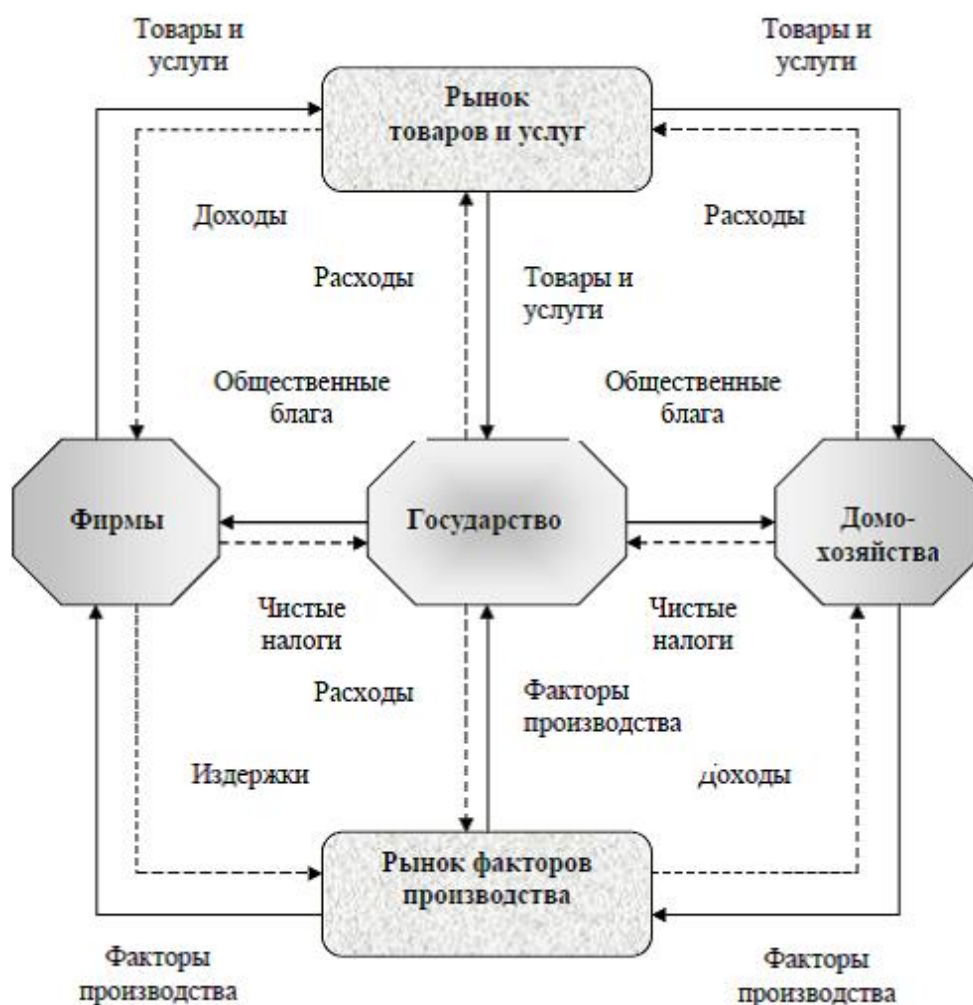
Товары и услуги

Товары и услуги

Рынок товаров и услуг

Доходы

Расходы

Расходы

Товары и услуги

Общественные блага

Общественные блага

Фирмы

Государство

Домохозяйства

Чистые налоги

Чистые налоги

Расходы

Факторы производства

Издержки

Доходы

Рынок факторов производства

Факторы производства

Факторы производства